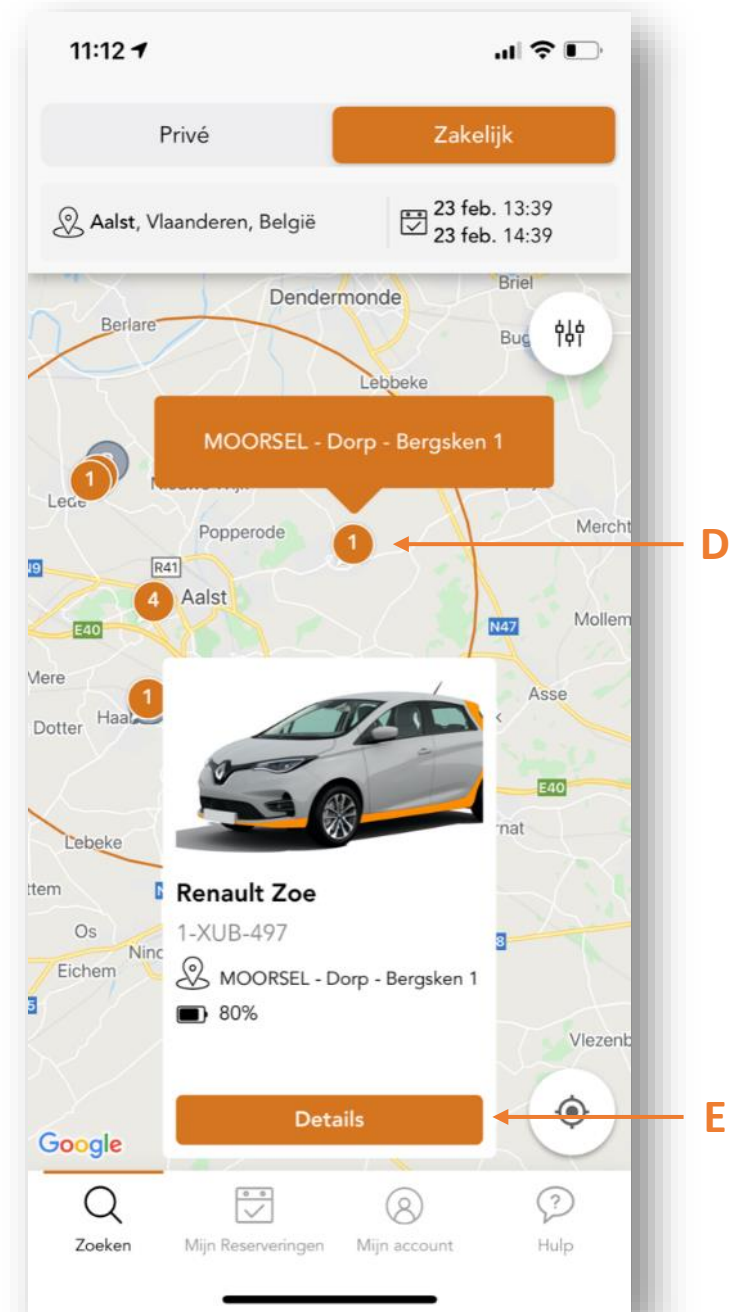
11:12

Privé

Zakelijk

Aalst, Vlaanderen, België

23 feb. 13:39
23 feb. 14:39

Dendermonde

Briel

Berlare

Bug

Lebbeke

MOORSEL - Dorp - Bergsken 1

1

Lede

Popperode

1

Mercht

D

R41

N9

4

Aalst

E40

N47

Mollem

Mere

1

Asse

Dotter

Haal

E40

Lebeke

rnat

ttem

Renault Zoe

1-XUB-497

Os

Ninc

MOORSEL - Dorp - Bergsken 1

Eichem

80%

Vlezenb

Details

E

Google

Zoeken

Mijn Reserveringen

Mijn account

Hulp